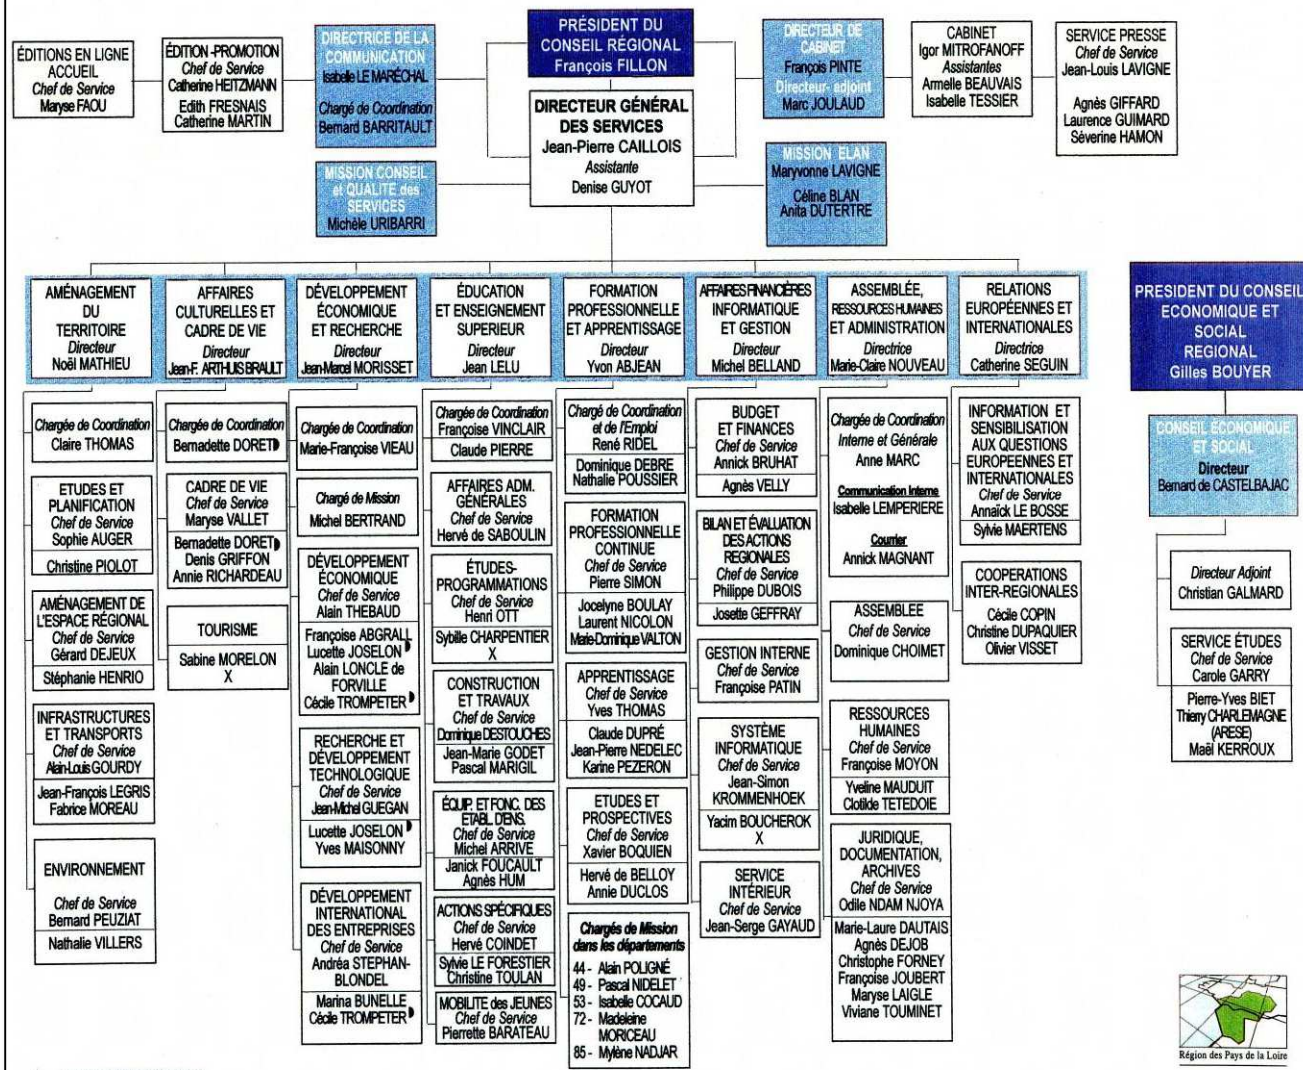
ÉDITIONS EN LIGNE
ACCUEIL
Chef de Service
Maryse FAOU

ÉDITION -PROMOTION
Chef de Service
Catherine HEITZMANN
Edith FRESNAIS
Catherine MARTIN

DIRECTRICE DE LA COMMUNICATION
Isabelle LE MARÉCHAL
Chargé de Coordination
Bernard BARRITAULT

PRÉSIDENT DU CONSEIL RÉGIONAL
François FILLON

DIRECTEUR GÉNÉRAL DES SERVICES
Jean-Pierre CAILLOIS
Assistante
Denise GUYOT

DIRECTEUR DE CABINET
François PINTE
Directeur- adjoint
Marc JOULAUD

CABINET
Igor MITROFANOFF
Assistantes
Armelle BEAUVAIS
Isabelle TESSIER

SERVICE PRESSE
Chef de Service
Jean-Louis LAVIGNE
Agnès GIFFARD
Laurence GUIMARD
Séverine HAMON

MISSION CONSEIL et QUALITÉ des SERVICES
Michèle URIBARRI

MISSION ELAN
Maryvonne LAVIGNE
Céline BLAN
Anita DUTERTRE

AMÉNAGEMENT DU TERRITOIRE
Directeur
Noël MATHIEU

Chargée de Coordination
Claire THOMAS

ETUDES ET PLANIFICATION
Chef de Service
Sophie AUGER
Christine PIOLOT

AMÉNAGEMENT DE L'ESPACE RÉGIONAL
Chef de Service
Gérard DEJEUX
Stéphanie HENRIO

INFRASTRUCTURES ET TRANSPORTS
Chef de Service
Alain-Louis GOURDY
Jean-François LEGRIS
Fabrice MOREAU

ENVIRONNEMENT
Chef de Service
Bernard PEUZIAT
Nathalie VILLERS

AFFAIRES CULTURELLES ET CADRE DE VIE
Directeur
Jean-F. ARTHUIS BRAULT

Chargée de Coordination
Bernadette DORET

CADRE DE VIE
Chef de Service
Maryse VALLET
Bernadette DORET
Denis GRIFFON
Annie RICHARDEAU

TOURISME
Sabine MORELON
X

DÉVELOPPEMENT ÉCONOMIQUE ET RECHERCHE
Directeur
Jean-Marcel MORISSET

Chargée de Coordination
Marie-Françoise VIEAU

Chargé de Mission
Michel BERTRAND

DÉVELOPPEMENT ÉCONOMIQUE
Chef de Service
Alain THEBAUD
Françoise ABGRALL
Lucette JOSELON
Alain LONCLE de FORVILLE
Cécile TROMPETER

RECHERCHE ET DÉVELOPPEMENT TECHNOLOGIQUE
Chef de Service
Jean-Michel GUEGAN
Lucette JOSELON
Yves MAISONNY

DÉVELOPPEMENT INTERNATIONAL DES ENTREPRISES
Chef de Service
Andréa STEPHAN-BLONDEL
Marina BUNELLE
Cécile TROMPETER

ÉDUCATION ET ENSEIGNEMENT SUPERIEUR
Directeur
Jean LELU

Chargée de Coordination
Françoise VINCLAIR
Claude PIERRE

AFFAIRES ADM. GÉNÉRALES
Chef de Service
Hervé de SABOULIN

ÉTUDES-PROGRAMMATIONS
Chef de Service
Henri OTT
Sybille CHARPENTIER
X

CONSTRUCTION ET TRAVAUX
Chef de Service
Dominique DESTOUCHES
Jean-Marie GODET
Pascal MARIGIL

ÉQUIP. ET FONC. DES ÉTABL. D'ENS.
Chef de Service
Michel ARRIVE
Janick FOUCAULT
Agnès HUM

ACTIONS SPÉCIFIQUES
Chef de Service
Hervé COINDET
Sylvie LE FORESTIER
Christine TOULAN

MOBILITE des JEUNES
Chef de Service
Pierrette BARATEAU

FORMATION PROFESSIONNELLE ET APPRENTISSAGE
Directeur
Yvon ABJEAN

Chargé de Coordination et de l'Emploi
René RIDEL
Dominique DEBRE
Nathalie POUSSIER

FORMATION PROFESSIONNELLE CONTINUE
Chef de Service
Pierre SIMON
Jocelyne BOULAY
Laurent NICOLON
Marie-Dominique VALTON

APPRENTISSAGE
Chef de Service
Yves THOMAS
Claude DUPRÉ
Jean-Pierre NEDELEC
Karine PEZERON

ETUDES ET PROSPECTIVES
Chef de Service
Xavier BOQUIEN
Hervé de BELLOY
Annie DUCLOS

Chargés de Mission dans les départements
44 - Alain POLIGNÉ
49 - Pascal NIDELET
53 - Isabelle COCAUD
72 - Madeleine MORICEAU
85 - Mylène NADJAR

AFFAIRES FINANCÈRES INFORMATIQUE ET GESTION
Directeur
Michel BELLAND

BUDGET ET FINANCES
Chef de Service
Annick BRUHAT
Agnès VELLY

BILAN ET ÉVALUATION DES ACTIONS REGIONALES
Chef de Service
Philippe DUBOIS
Josette GEFFRAY

GESTION INTERNE
Chef de Service
Françoise PATIN

SYSTÈME INFORMATIQUE
Chef de Service
Jean-Simon KROMMENHOEK
Yacim BOUCHEROK
X

SERVICE INTÉRIEUR
Chef de Service
Jean-Serge GAYAUD

ASSEMBLÉE, RESSOURCES HUMAINES ET ADMINISTRATION
Directrice
Marie-Claire NOUVEAU

Chargée de Coordination Interne et Générale
Anne MARC
Communication Interne
Isabelle LEMPERIERE
Courrier
Annick MAGNANT

ASSEMBLEE
Chef de Service
Dominique CHOIMET

RESSOURCES HUMAINES
Chef de Service
Françoise MOYON
Yveline MAUDUIT
Clotilde TETEDOIE

JURIDIQUE, DOCUMENTATION, ARCHIVES
Chef de Service
Odile NDAM NJOYA
Marie-Laure DAUTAIS
Agnès DEJOB
Christophe FORNEY
Françoise JOUBERT
Maryse LAIGLE
Viviane TOUMINET

RELATIONS EUROPÉENNES ET INTERNATIONALES
Directrice
Catherine SEGUIN

INFORMATION ET SENSIBILISATION AUX QUESTIONS EUROPEENNES ET INTERNATIONALES
Chef de Service
Annaick LE BOSSE
Sylvie MAERTENS

COOPERATIONS INTER-REGIONALES
Cécile COPIN
Christine DUPAQUIER
Olivier VISSET

PRESIDENT DU CONSEIL ECONOMIQUE ET SOCIAL REGIONAL
Gilles BOUYER

CONSEIL ÉCONOMIQUE ET SOCIAL
Directeur
Bernard de CASTELBAJAC

Directeur Adjoint
Christian GALMARD

SERVICE ÉTUDES
Chef de Service
Carole GARRY
Pierre-Yves BIET
Thierry CHARLEMAGNE (ARESE)
Maël KERROUX

Région des Pays de la Loire